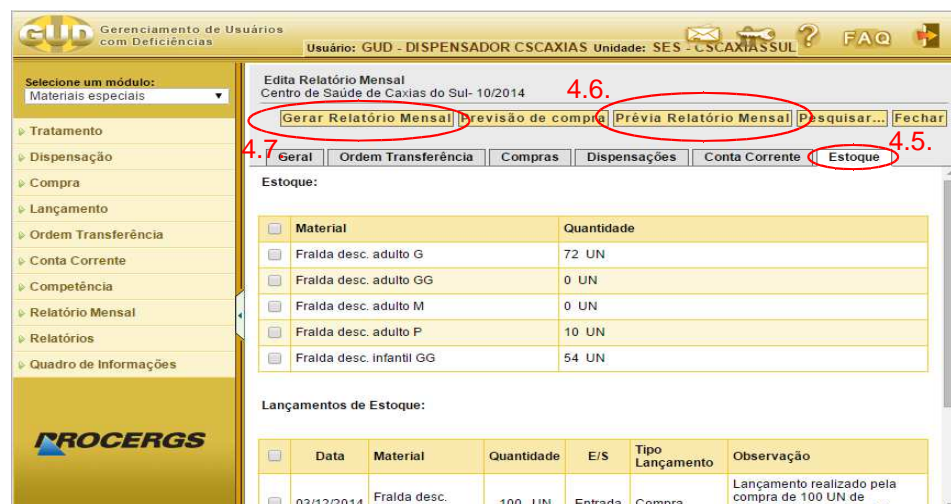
GUD Gerenciamento de Usuários com Deficiências

Usuário: GUD - DISPENSADOR CSCAXIAS Unidade: SES - CSCAXIASSUL

FAQ

Selecione um módulo:
Materiais especiais

Tratamento
Dispensação
Compra
Lançamento
Ordem Transferência
Conta Corrente
Competência
Relatório Mensal
Relatórios
Quadro de Informações

PROCERGS

Edita Relatório Mensal
Centro de Saúde de Caxias do Sul- 10/2014

4.6.

Gerar Relatório Mensal | Previsão de compra | Prévia Relatório Mensal | Pesquisar... | Fechar

4.7 4.5.

Geral | Ordem Transferência | Compras | Dispensações | Conta Corrente | Estoque

Estoque:

| | Material | Quantidade |
|---|---|---|
| | Fralda desc. adulto G | 72 UN |
| | Fralda desc. adulto GG | 0 UN |
| | Fralda desc. adulto M | 0 UN |
| | Fralda desc. adulto P | 10 UN |
| | Fralda desc. infantil GG | 54 UN |

Lançamentos de Estoque:

| | Data | Material | Quantidade | E/S | Tipo Lançamento | Observação |
|---|---|---|---|---|---|---|
| | 03/12/2014 | Fralda desc. | 100 UN | Entrada | Compra | Lançamento realizado pela compra de 100 UN de |